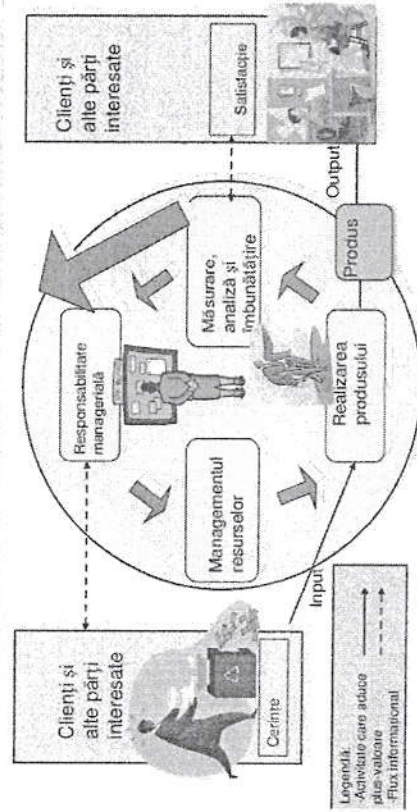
Clienți și alte părți interesate

Cerințe

Input

Managementul resurselor

Responsabilitate managerială

Măsurare, analiză și îmbunătățire

Realizarea produsului

Produs

Output

Clienți și alte părți interesate

Satisfacție

Legendă:
Activitate care aduce plus valoare
Flux informațional